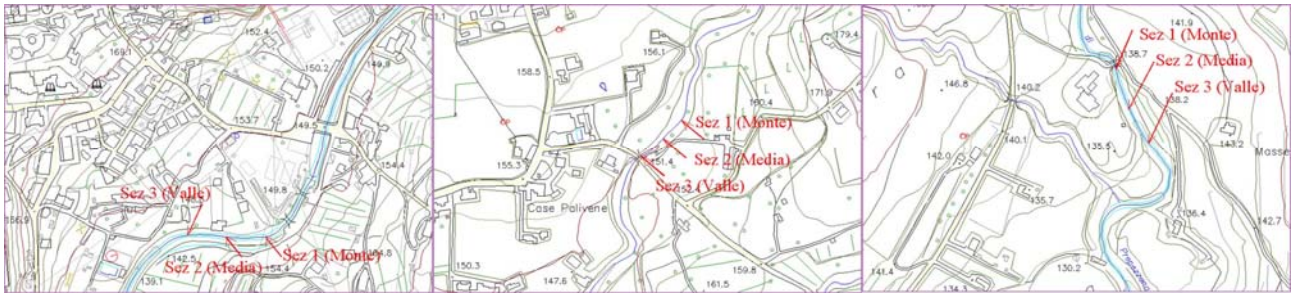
169.1
152.4
150.2
149.8
153.7
149.5
154.4
149.8
Sez 3 (Valle)
Sez 2 (Media)
Sez 1 (Monte)
142.5
154.4
139.1

156.1
158.5
179.4
171.9
160.4
Sez 1 (Monte)
155.3
151.4
Sez 2 (Media)
Sez 3 (Valle)
Case Polivene
150.3
147.6
159.8
161.5

141.9
Sez 1 (Monte)
138.7
Sez 2 (Media)
Sez 3 (Valle)
138.2
146.8
140.2
140.1
135.5
143.2
Masse
142.0
135.7
136.4
142.7
141.4
130.2